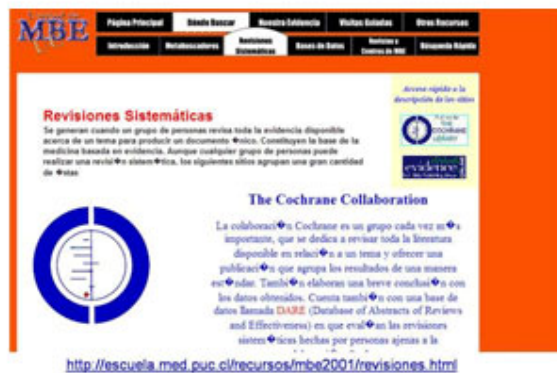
MBE

Página Principal | Dónde Buscar | Nuestra Evidencia | Visitas Guiadas | Otros Recursos

Introducción | Metabuscadores | Revisiones Sistemáticas | Bases de Datos | Revistas y Centros de MBE | Búsqueda Rápida

Revisiones Sistemáticas

Se generan cuando un grupo de personas revisa toda la evidencia disponible acerca de un tema para producir un documento �nico. Constituyen la base de la medicina basada en evidencia. Aunque cualquier grupo de personas puede realizar una revisi�n sistem�tica, los siguientes sitios agrupan una gran cantidad de �stas

Acceso rápido a la descripción de los sitios

The Cochrane Library

evidence

The Cochrane Collaboration

La colaboraci�n Cochrane es un grupo cada vez m�s importante, que se dedica a revisar toda la literatura disponible en relaci�n a un tema y ofrecer una publicaci�n que agrupa los resultados de una manera est�ndar. Tambi�n elaboran una breve conclusi�n con los datos obtenidos. Cuenta tambi�n con una base de datos llamada DARE (Database of Abstracts of Reviews and Effectiveness) en que eval�an las revisiones sistem�ticas hechas por personas ajenas a la

http://escuela.med.puc.cl/recursos/mbe2001/revisiones.html